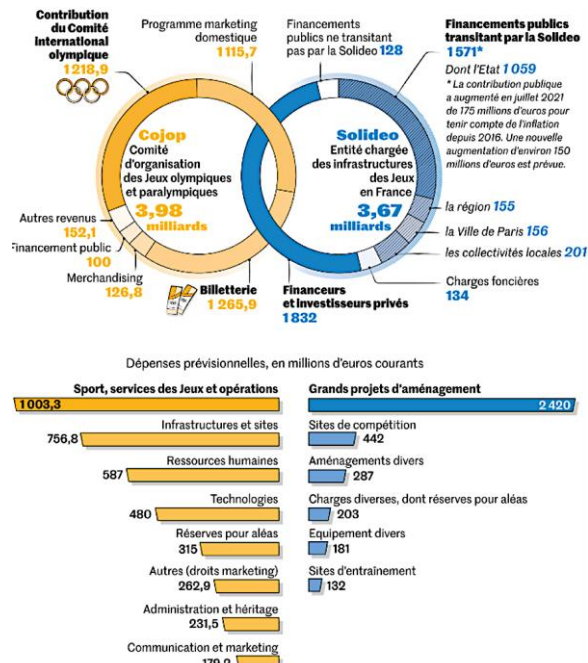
Contribution du Comité international olympique
1 218,9

Programme marketing domestique
1 115,7

Financements publics ne transitant pas par la Solideo 128

Financements publics transitant par la Solideo
1 571*
Dont l'Etat 1 059
* La contribution publique a augmenté en juillet 2021 de 175 millions d'euros pour tenir compte de l'inflation depuis 2016. Une nouvelle augmentation d'environ 150 millions d'euros est prévue.

Cojop
Comité d'organisation des Jeux olympiques et paralympiques
3,98 milliards

Solideo
Entité chargée des infrastructures des Jeux en France
3,67 milliards

Autres revenus
152,1
Financement public
100
Merchandising
126,8
Billetterie
1 265,9

Financeurs et investisseurs privés
1 832

la région 155
la Ville de Paris 156
les collectivités locales 201
Charges foncières
134

Dépenses prévisionnelles, en millions d'euros courants

Sport, services des Jeux et opérations
1 003,3
Infrastructures et sites
756,8
Ressources humaines
587
Technologies
480
Réserves pour aléas
315
Autres (droits marketing)
262,9
Administration et héritage
231,5
Communication et marketing
179,2

Grands projets d'aménagement
2 420
Sites de compétition
442
Aménagements divers
287
Charges diverses, dont réserves pour aléas
203
Equipement divers
181
Sites d'entraînement
132